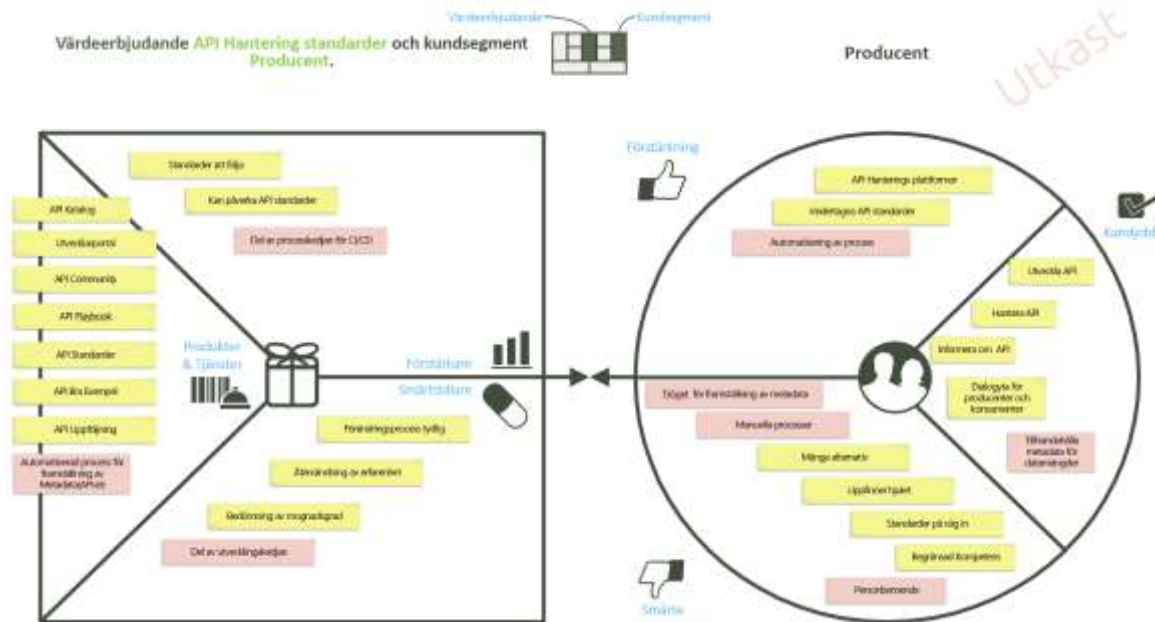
Värdeerbjudande API Hantering standarder och kundsegment Producent.

Värdeerbjudande

Kundsegment

Producent

Utkast

Standarder att följa

Kan påverka API standarder

Del av processkedjan för CI/CD

API Katalog

Utvecklarportal

API Community

API Playbook

API Standarder

API libs Exempel

API Uppföljning

Automatiserad process för framställning av Metadataprofil

Produkter & Tjänster

Förstärkare

Smärtstillare

Förbättringsprocess tydlig

Återanvändning av erfarenter

Bedömning av mognadsgrad

Del av utvecklingskedjan

Förstärkning

API Hanterings plattformar

Vedertagna API standarder

Automatisering av process

Kundjobb

Utveckla API

Hantera API

Informera om API

Dialogyta för producenter och konsumenter

Tillhandahålla metadata för datamängder

Stöd för framställning av metadata

Manuella processer

Många alternativ

Uppfinner hjulet

Standarder på väg in

Begränsad kompetens

Personberoende

Smärta